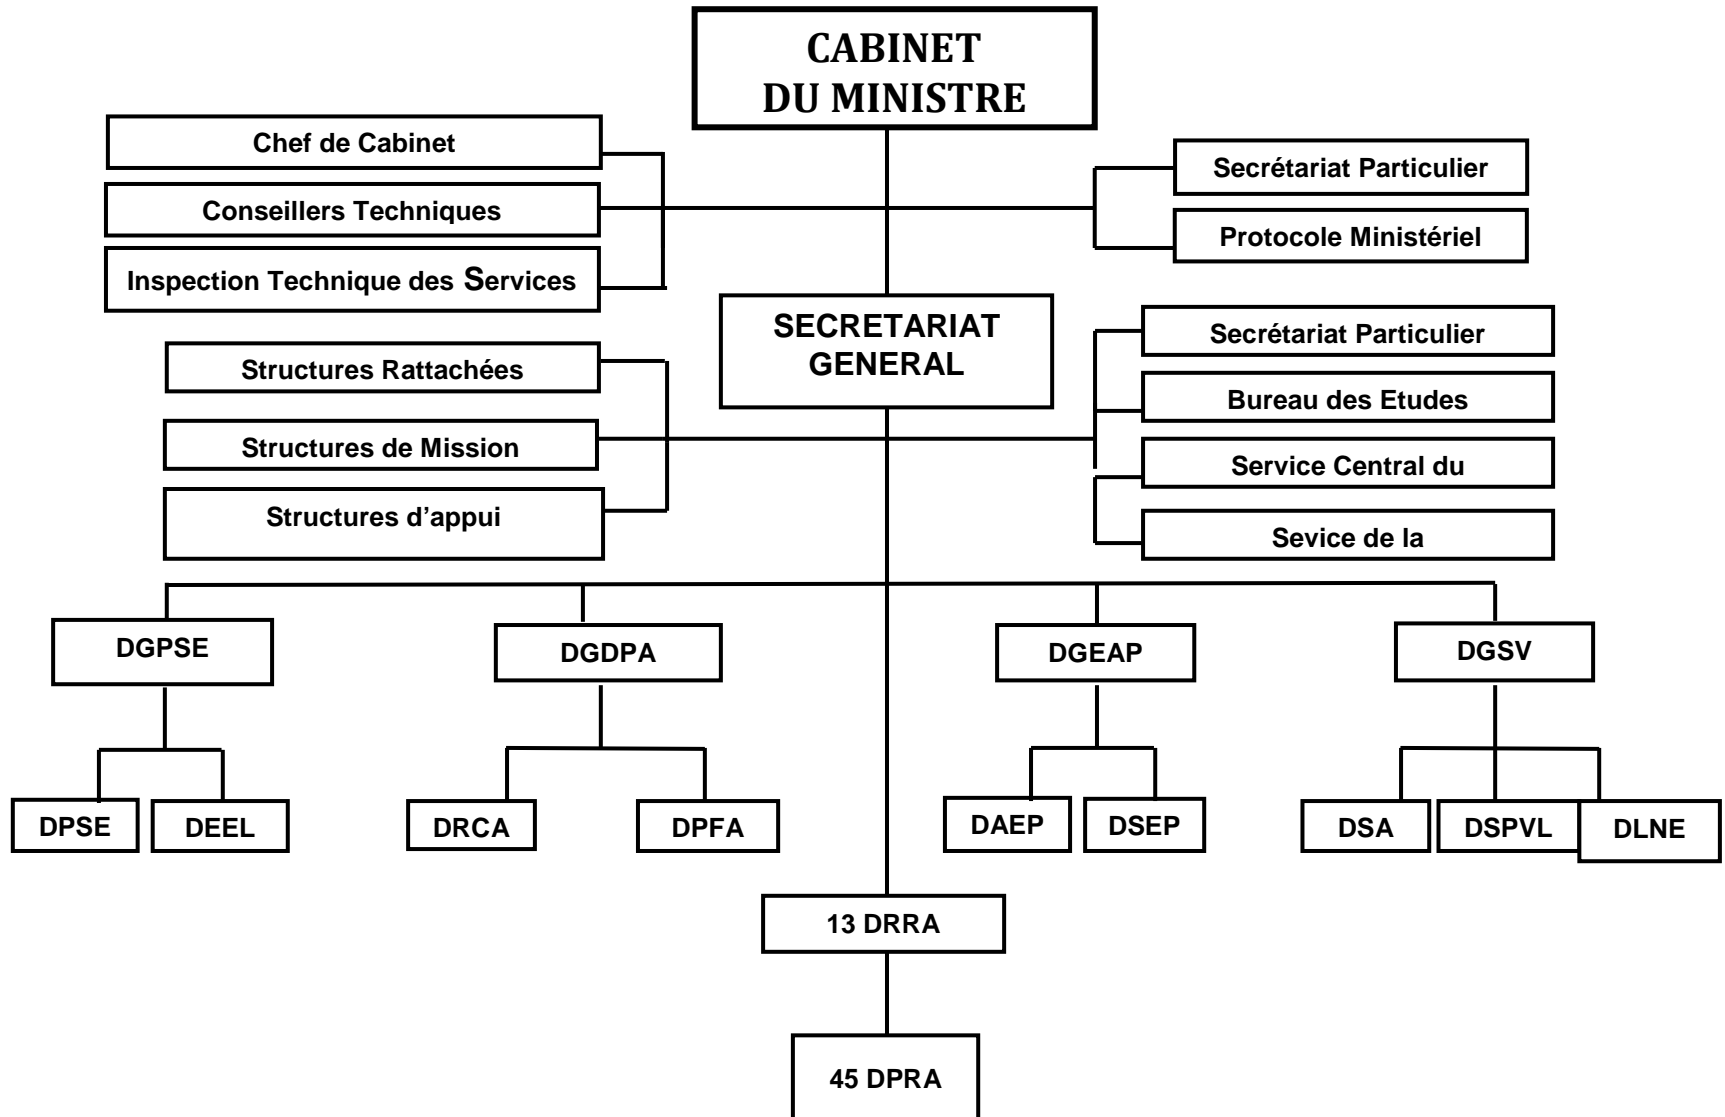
CABINET DU MINISTRE

Chef de Cabinet

Conseillers Techniques

Inspection Technique des Services

Secrétariat Particulier

Protocole Ministériel

SECRETARIAT GENERAL

Structures Rattachées

Structures de Mission

Structures d'appui

Secrétariat Particulier

Bureau des Etudes

Service Central du

Sevice de la

DGPSE

DGDPA

DGEAP

DGSV

DPSE

DEEL

DRCA

DPFA

DAEP

DSEP

DSA

DSPVL

DLNE

13 DRRA

45 DPRA